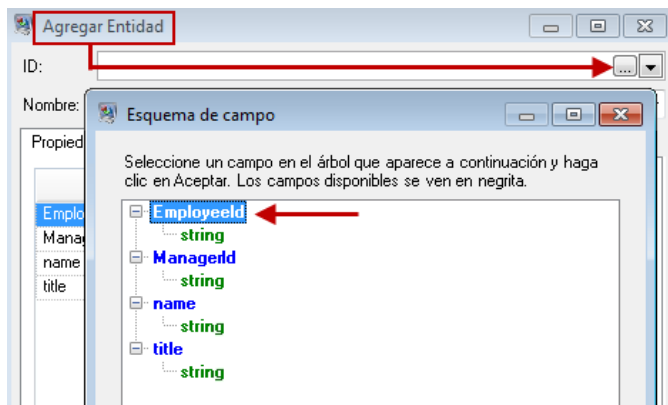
Agregar Entidad

ID:

...

Nombre:

Propied

Emplo
Manag
name
title

Esquema de campo

Seleccione un campo en el árbol que aparece a continuación y haga clic en Aceptar. Los campos disponibles se ven en negrita.

EmployeeId
string
ManagerId
string
name
string
title
string